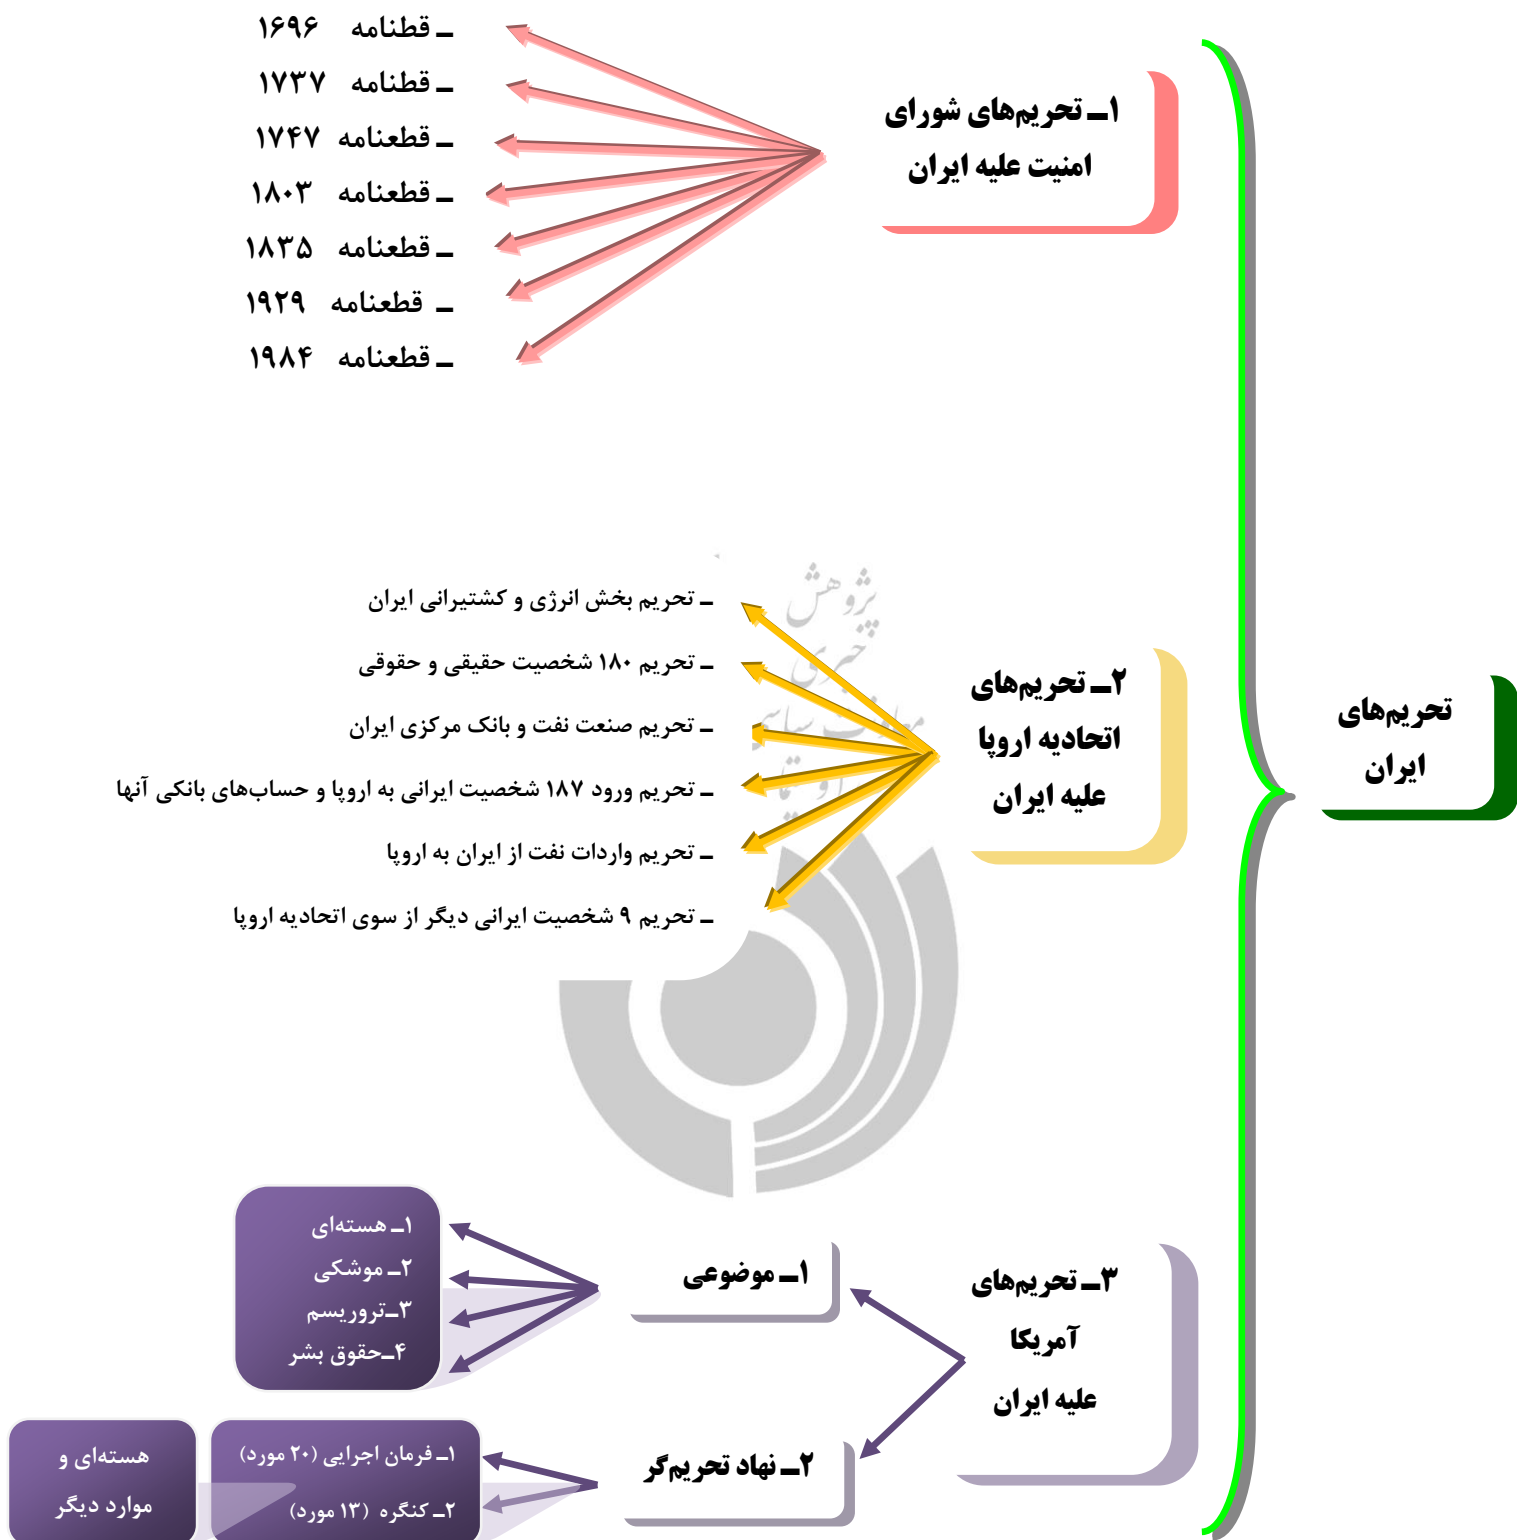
تحریم‌های ایران

۱ــ تحریم‌های شورای امنیت علیه ایران

ــ قطنامه ۱۶۹۶
ــ قطنامه ۱۷۳۷
ــ قطعنامه ۱۷۴۷
ــ قطعنامه ۱۸۰۳
ــ قطعنامه ۱۸۳۵
ــ قطعنامه ۱۹۲۹
ــ قطعنامه ۱۹۸۴

۲ــ تحریم‌های اتحادیه اروپا علیه ایران

ــ تحریم بخش انرژی و کشتیرانی ایران
ــ تحریم ۱۸۰ شخصیت حقیقی و حقوقی
ــ تحریم صنعت نفت و بانک مرکزی ایران
ــ تحریم ورود ۱۸۷ شخصیت ایرانی به اروپا و حساب‌های بانکی آنها
ــ تحریم واردات نفت از ایران به اروپا
ــ تحریم ۹ شخصیت ایرانی دیگر از سوی اتحادیه اروپا

۳ــ تحریم‌های آمریکا علیه ایران

۱ــ موضوعی
۱ــ هسته‌ای
۲ــ موشکی
۳ــتروریسم
۴ــحقوق بشر

۲ــ نهاد تحریم‌گر
۱ــ فرمان اجرایی (۲۰ مورد)
۲ــ کنگره (۱۳ مورد)

هسته‌ای و موارد دیگر

پژوهش خبری صدا و سیما